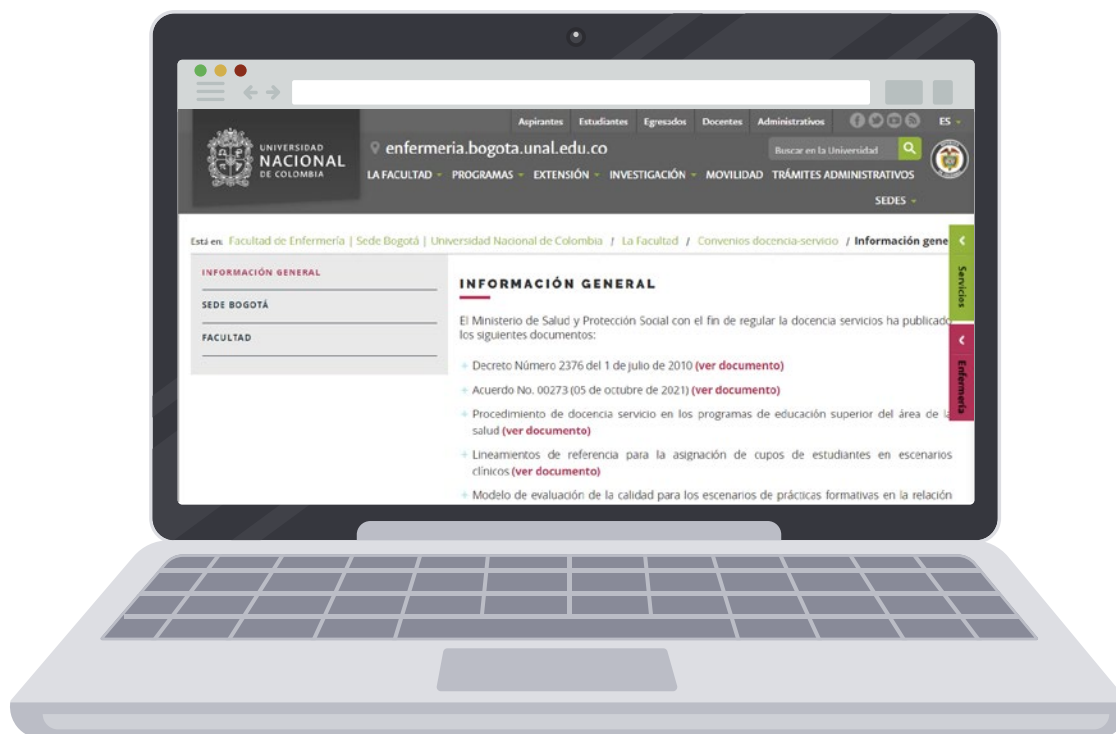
Aspirantes Estudiantes Egresados Docentes Administrativos ES

UNIVERSIDAD NACIONAL DE COLOMBIA

enfermeria.bogota.unal.edu.co

Buscar en la Universidad

LA FACULTAD PROGRAMAS EXTENSIÓN INVESTIGACIÓN MOVILIDAD TRÁMITES ADMINISTRATIVOS

SEDES

Está en: Facultad de Enfermería | Sede Bogotá | Universidad Nacional de Colombia / La Facultad / Convenios docencia-servicio / Información gene

Servicios

Enfermería

INFORMACIÓN GENERAL

SEDE BOGOTÁ

FACULTAD

INFORMACIÓN GENERAL

El Ministerio de Salud y Protección Social con el fin de regular la docencia servicios ha publicado los siguientes documentos:

+ Decreto Número 2376 del 1 de julio de 2010 (ver documento)

+ Acuerdo No. 00273 (05 de octubre de 2021) (ver documento)

+ Procedimiento de docencia servicio en los programas de educación superior del área de la salud (ver documento)

+ Lineamientos de referencia para la asignación de cupos de estudiantes en escenarios clínicos (ver documento)

+ Modelo de evaluación de la calidad para los escenarios de prácticas formativas en la relación